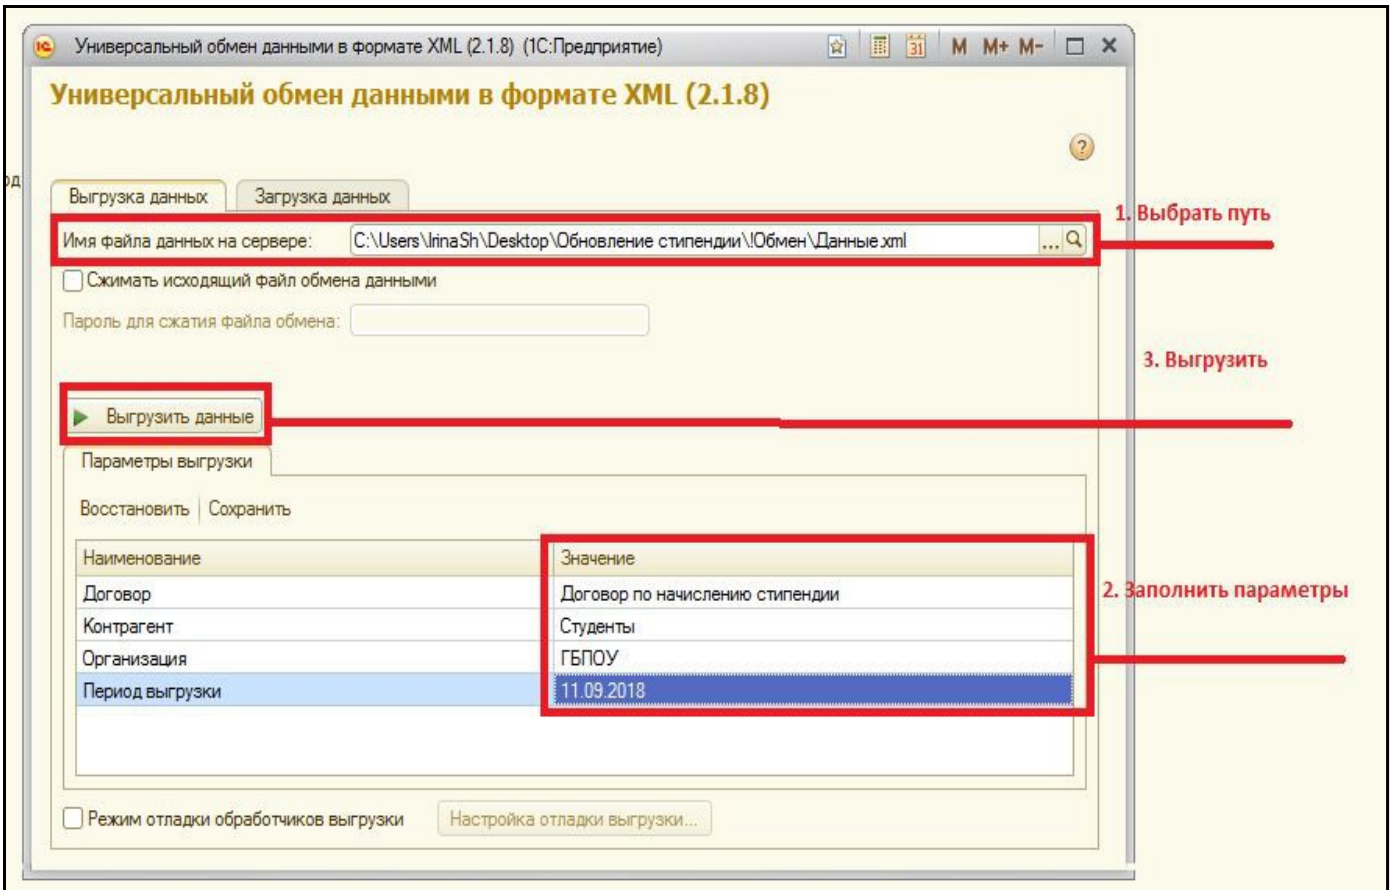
Универсальный обмен данными в формате XML (2.1.8) (1С:Предприятие)

M M+ M-

Универсальный обмен данными в формате XML (2.1.8)

?

од

Выгрузка данных | Загрузка данных

1. Выбрать путь

Имя файла данных на сервере: C:\Users\IrinaSh\Desktop\Обновление стипендии\!Обмен\Данные.xml

Сжимать исходящий файл обмена данными

Пароль для сжатия файла обмена:

3. Выгрузить

Выгрузить данные

Параметры выгрузки

Восстановить | Сохранить

| Наименование | Значение |
|---|---|
| Договор | Договор по начислению стипендии |
| Контрагент | Студенты |
| Организация | ГБПОУ |
| Период выгрузки | 11.09.2018 |

2. Заполнить параметры

Режим отладки обработчиков выгрузки

Настройка отладки выгрузки...